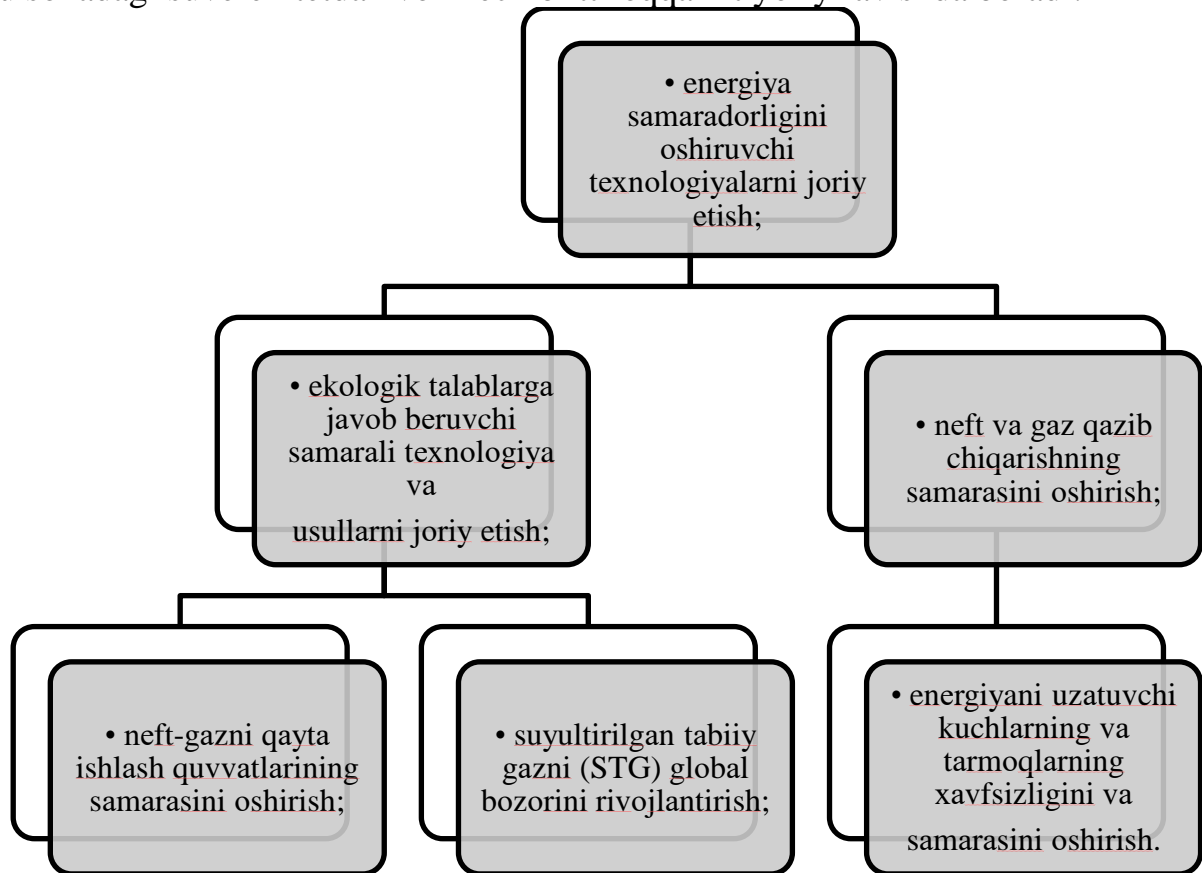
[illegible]

• energiya samaradorligini oshiruvchi texnologiyalarni joriy etish;

• ekologik talablarga javob beruvchi samarali texnologiya va usullarni joriy etish;

• neft va gaz qazib chiqarishning samarasini oshirish;

• neft-gazni qayta ishlash quvvatlarining samarasini oshirish;

• suyultirilgan tabiiy gazni (STG) global bozorini rivojlantirish;

• energiyani uzatuvchi kuchlarning va tarmoqlarning xavfsizligini va samarasini oshirish.